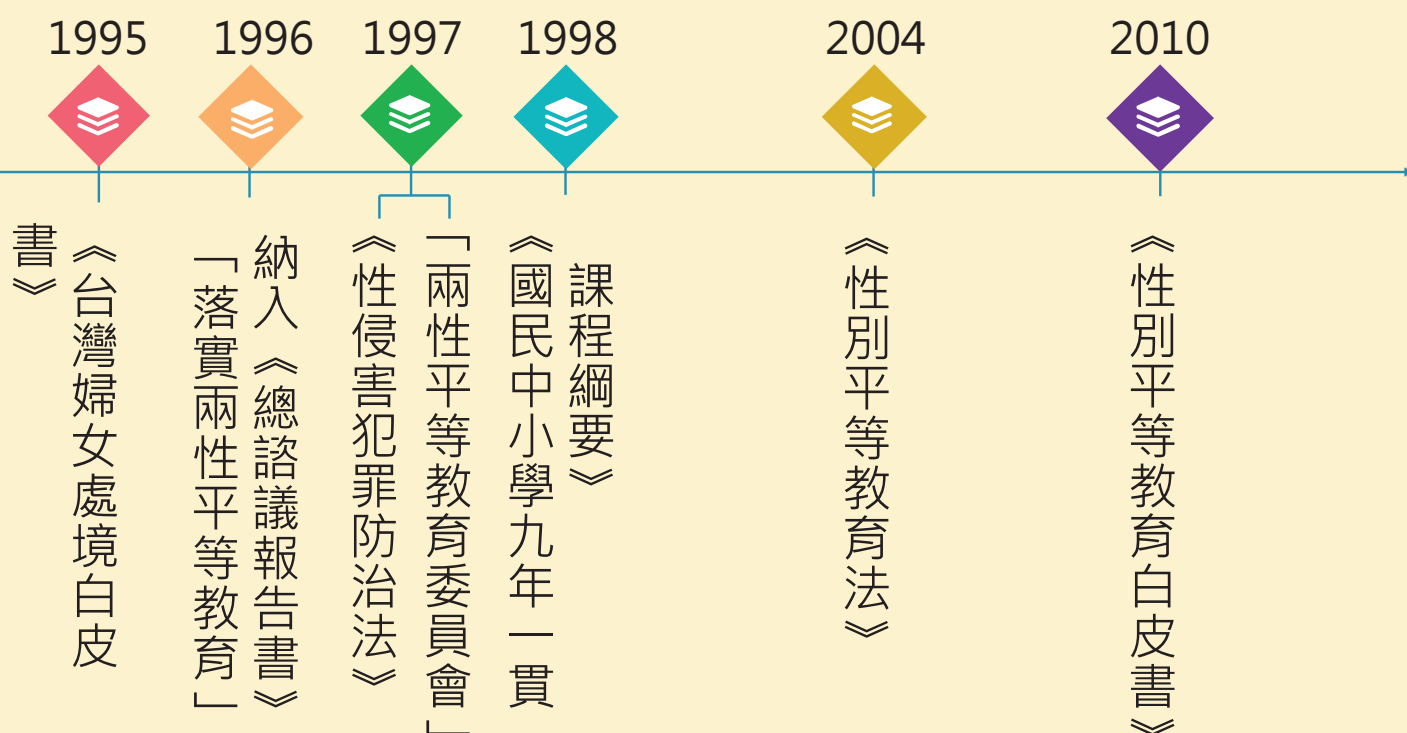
1995

《台灣婦女處境白皮書》

1996

納入《總諮議報告書》「落實兩性平等教育」

1997

《性侵害犯罪防治法》

「兩性平等教育委員會」

1998

《國民中小學九年一貫課程綱要》

2004

《性別平等教育法》

2010

《性別平等教育白皮書》